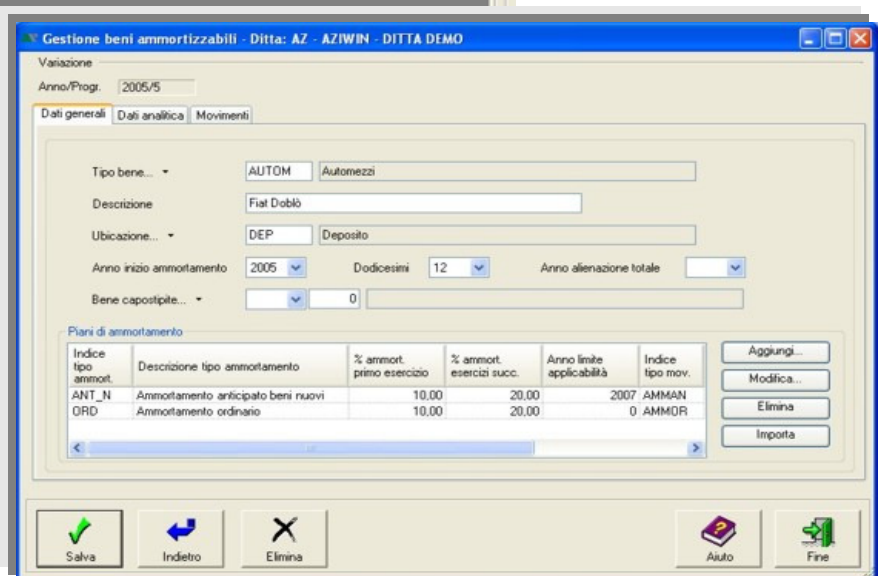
Gestione beni ammortizzabili - Ditta: AZ - AZIWIN - DITTA DEMO

Variazione

Anno/Progr. 2005/5

Dati generali | Dati analitica | Movimenti

Tipo bene... AUTOM Automezzi

Descrizione Fiat Doblò

Ubicazione... DEP Deposito

Anno inizio ammortamento 2005 Dodicesimi 12 Anno alienazione totale

Bene capostipite... 0

Piani di ammortamento

| Indice tipo ammort. | Descrizione tipo ammortamento | % ammort. primo esercizio | % ammort. esercizi succ. | Anno limite applicabilità | Indice tipo mov. |
|---|---|---|---|---|---|
| ANT_N | Ammortamento anticipato beni nuovi | 10,00 | 20,00 | 2007 | AMMAN |
| ORD | Ammortamento ordinario | 10,00 | 20,00 | 0 | AMMOR |

Aggiungi...
Modifica...
Elimina
Importa

Salva
Indietro
Elimina
Aiuto
Fine